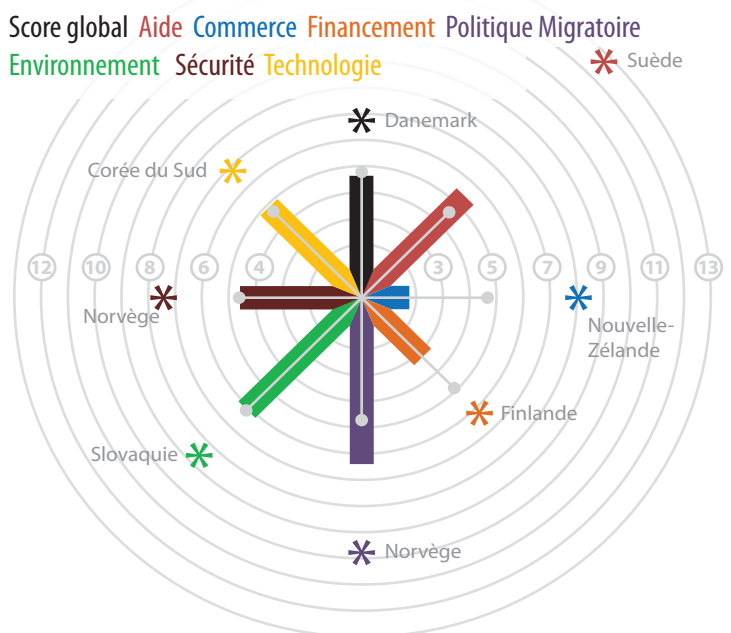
Score global Aide Commerce Financement Politique Migratoire
Environnement Sécurité Technologie

Suède
Danemark
Corée du Sud
12 10 8 6 4 3 5 7 9 11 13
Norvège
Nouvelle-Zélande
Finlande
Slovaquie
Norvège